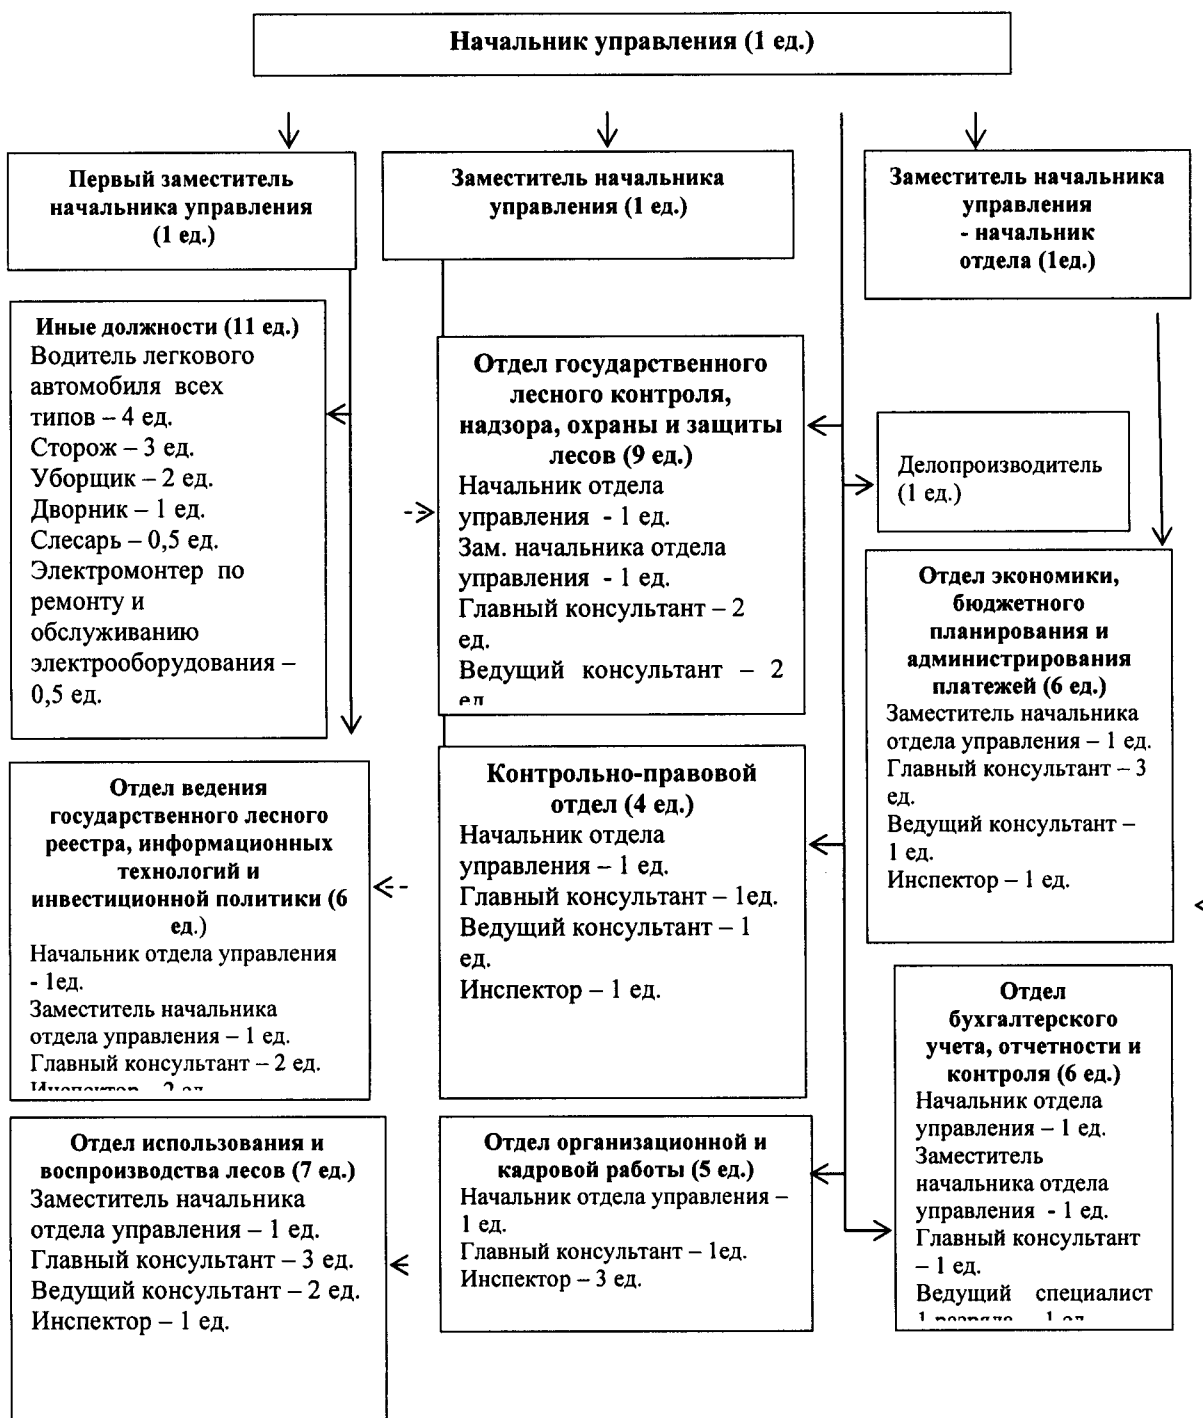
Начальник управления (1 ед.)

Первый заместитель начальника управления (1 ед.)

Заместитель начальника управления (1 ед.)

Заместитель начальника управления - начальник отдела (1ед.)

Иные должности (11 ед.)
Водитель легкового автомобиля всех типов – 4 ед.
Сторож – 3 ед.
Уборщик – 2 ед.
Дворник – 1 ед.
Слесарь – 0,5 ед.
Электромонтер по ремонту и обслуживанию электрооборудования – 0,5 ед.

Отдел государственного лесного контроля, надзора, охраны и защиты лесов (9 ед.)
Начальник отдела управления - 1 ед.
Зам. начальника отдела управления - 1 ед.
Главный консультант – 2 ед.
Ведущий консультант – 2 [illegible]

Делопроизводитель (1 ед.)

Отдел экономики, бюджетного планирования и администрирования платежей (6 ед.)
Заместитель начальника отдела управления – 1 ед.
Главный консультант – 3 ед.
Ведущий консультант – 1 ед.
Инспектор – 1 ед.

Отдел ведения государственного лесного реестра, информационных технологий и инвестиционной политики (6 ед.)
Начальник отдела управления - 1ед.
Заместитель начальника отдела управления – 1 ед.
Главный консультант – 2 ед.
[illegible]

Контрольно-правовой отдел (4 ед.)
Начальник отдела управления – 1 ед.
Главный консультант – 1ед.
Ведущий консультант – 1 ед.
Инспектор – 1 ед.

Отдел бухгалтерского учета, отчетности и контроля (6 ед.)
Начальник отдела управления – 1 ед.
Заместитель начальника отдела управления - 1 ед.
Главный консультант – 1 ед.
Ведущий специалист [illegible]

Отдел использования и воспроизводства лесов (7 ед.)
Заместитель начальника отдела управления – 1 ед.
Главный консультант – 3 ед.
Ведущий консультант – 2 ед.
Инспектор – 1 ед.

Отдел организационной и кадровой работы (5 ед.)
Начальник отдела управления – 1 ед.
Главный консультант – 1ед.
Инспектор – 3 ед.